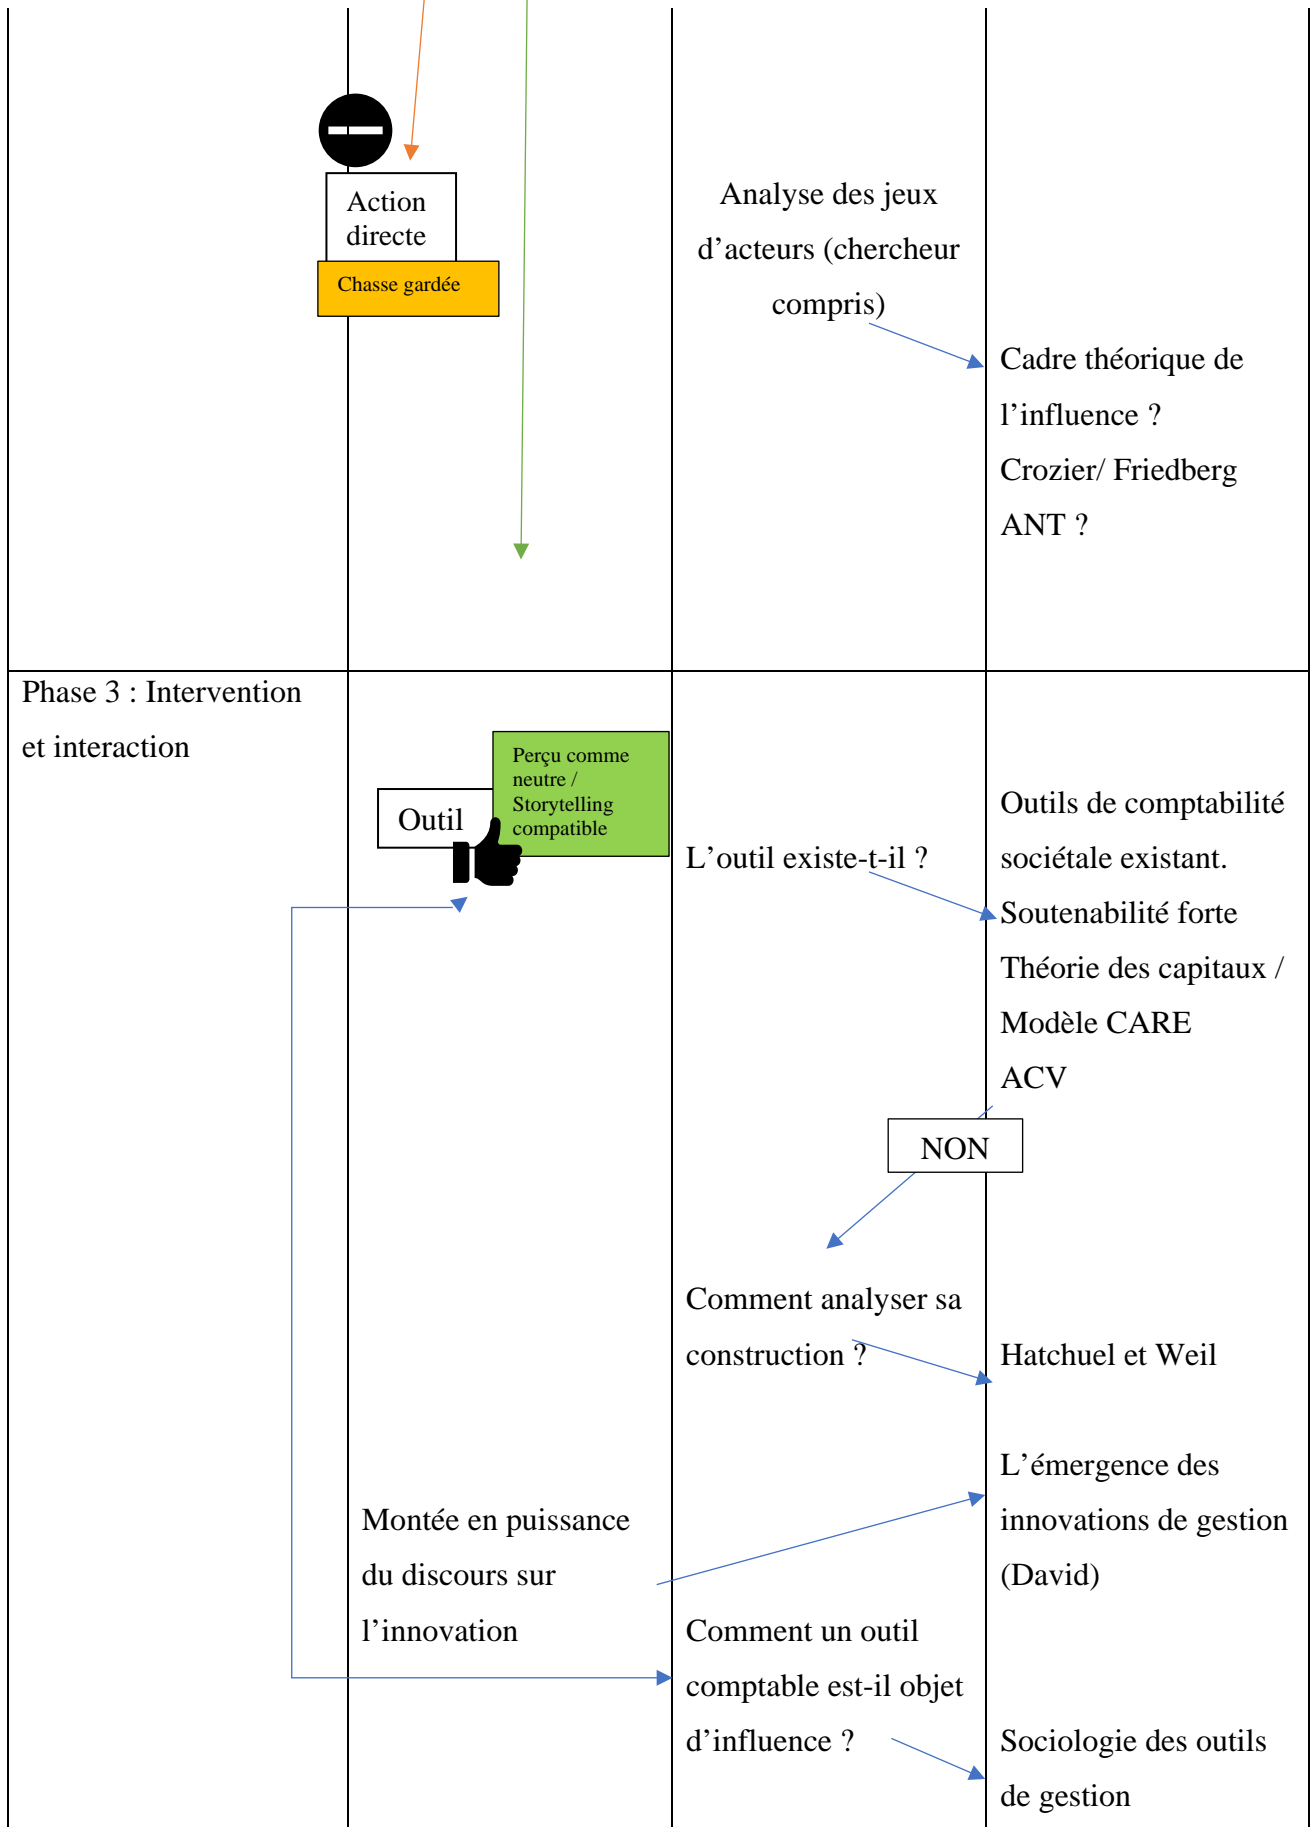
Action directe

Chasse gardée

Analyse des jeux d’acteurs (chercheur compris)

Cadre théorique de l’influence ?
Crozier/ Friedberg
ANT ?

Phase 3 : Intervention et interaction

Outil

Perçu comme neutre / Storytelling compatible

L’outil existe-t-il ?

Outils de comptabilité sociétale existant.
Soutenabilité forte
Théorie des capitaux / Modèle CARE
ACV

NON

Comment analyser sa construction ?

Hatchuel et Weil

L’émergence des innovations de gestion (David)

Montée en puissance du discours sur l’innovation

Comment un outil comptable est-il objet d’influence ?

Sociologie des outils de gestion